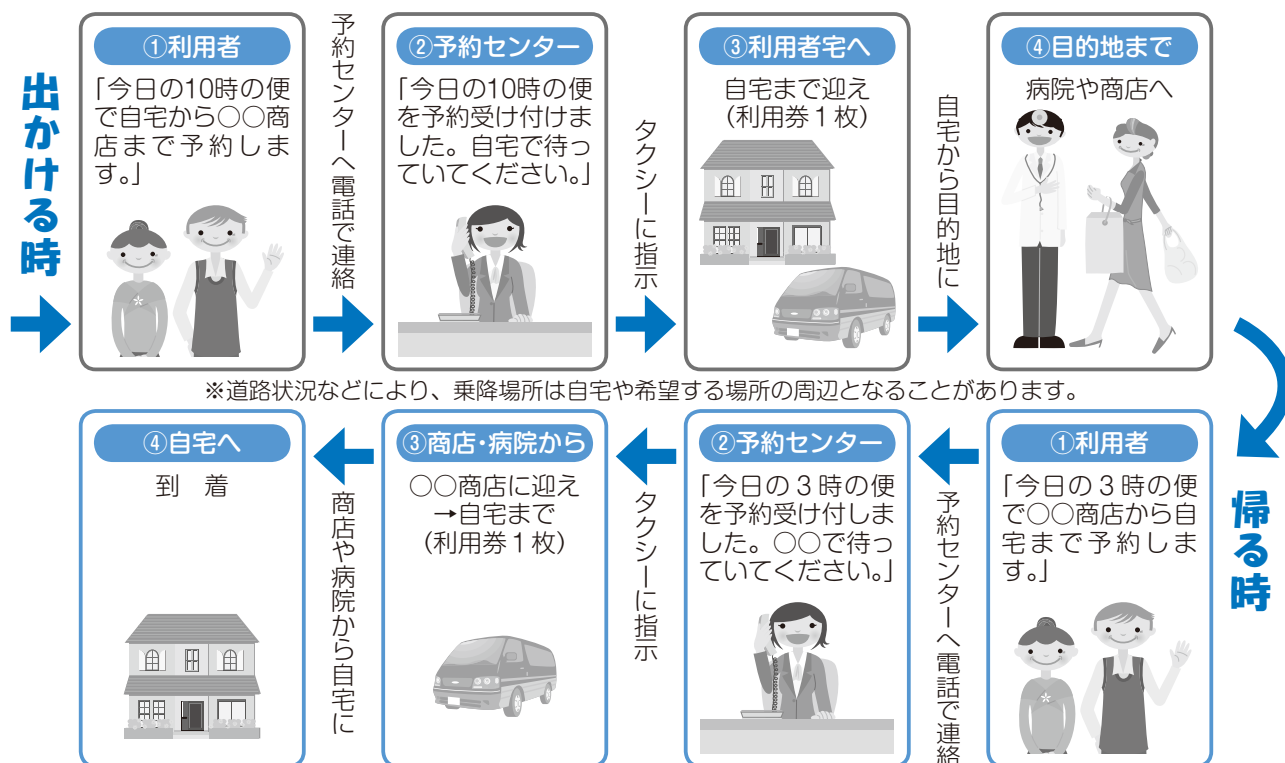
出かける時

①利用者

「今日の10時の便で自宅から○○商店まで予約します。」

予約センターへ電話で連絡

②予約センター

「今日の10時の便を予約受け付けました。自宅で待っていてください。」

タクシーに指示

③利用者宅へ

自宅まで迎え（利用券１枚）

自宅から目的地に

④目的地まで

病院や商店へ

※道路状況などにより、乗降場所は自宅や希望する場所の周辺となることがあります。

帰る時

①利用者

「今日の３時の便で○○商店から自宅まで予約します。」

予約センターへ電話で連絡

②予約センター

「今日の３時の便を予約受け付けました。○○で待っていてください。」

タクシーに指示

③商店・病院から

○○商店に迎え→自宅まで（利用券１枚）

商店や病院から自宅に

④自宅へ

到　着